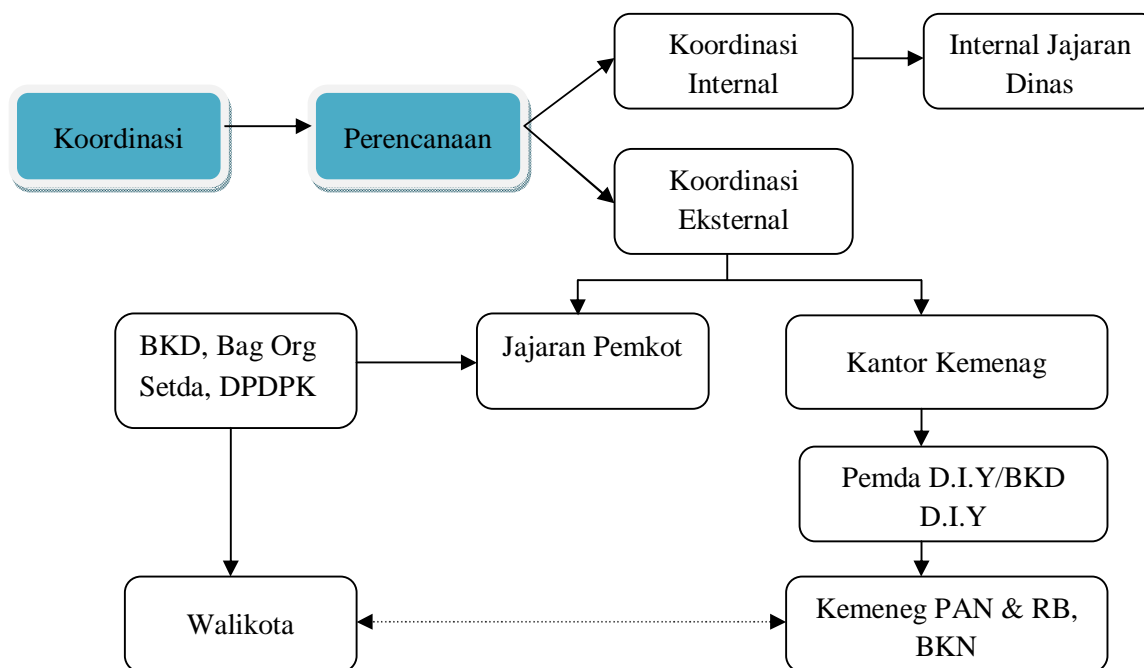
Koordinasi

Perencanaan

Koordinasi Internal

Internal Jajaran Dinas

Koordinasi Eksternal

BKD, Bag Org Setda, DPDPK

Jajaran Pemkot

Kantor Kemenag

Pemda D.I.Y/BKD D.I.Y

Walikota

Kemeneg PAN & RB, BKN